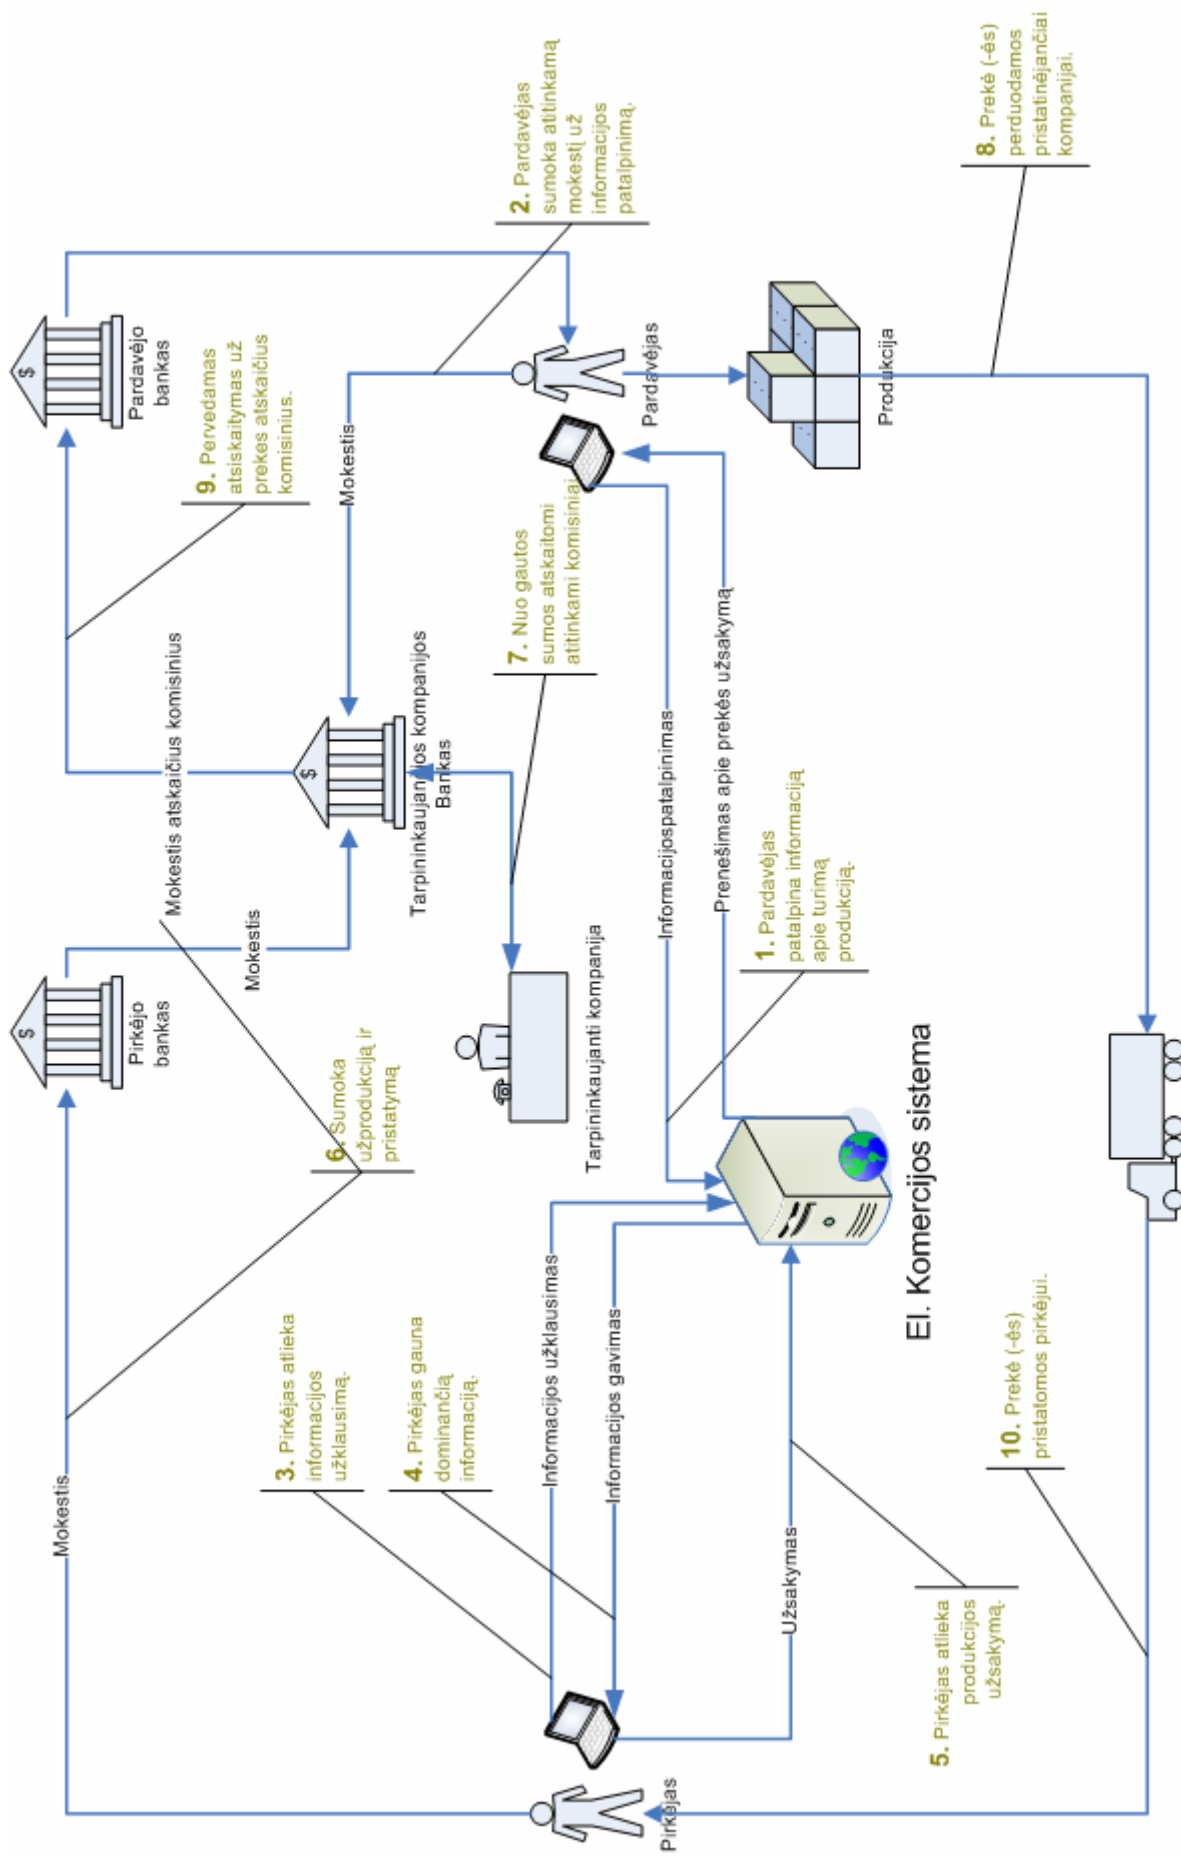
2. Pardavėjas sumoka atitinkamą mokestį už informacijos patalpinimą.

8. Prekė (-ės) perduodamos pristatinėjančiai kompanijai.

$

Pardavėjo bankas

9. Pervedamas atsiskaitymas už prekes atskaičius komisinius.

Mokestis

Pardavėjas

Produkcija

7. Nuo gautos sumos atskaitomi atitinkami komisiniai

Mokestis atskaičius komisinius

$

Tarpininkaujančios kompanijos Bankas

Informacijospatalpinimas

Pranešimas apie prekės užsakymą

1. Pardavėjas patalpina informaciją apie turimą produkciją.

$

Pirkėjo bankas

Mokestis

Tarpininkaujanti kompanija

6. Sumoka užprodukciją ir pristatymą

El. Komercijos sistema

3. Pirkėjas atlieka informacijos užklausimą.

4. Pirkėjas gauna dominančią informaciją.

Informacijos užklausimas

Informacijos gavimas

10. Prekė (-ės) pristatomos pirkėjui.

Mokestis

Užsakymas

5. Pirkėjas atlieka produkcijos užsakymą.

Pirkėjas